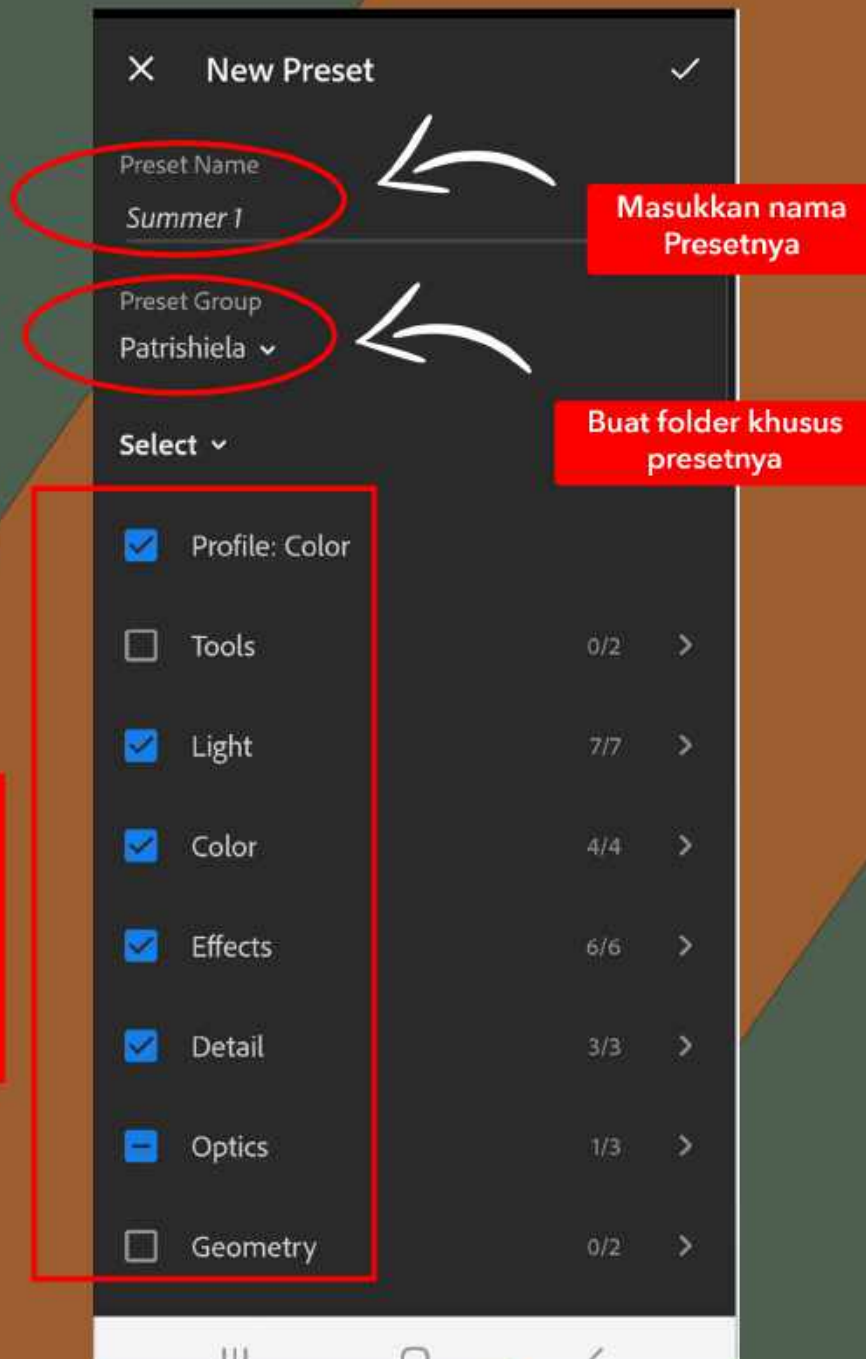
New Preset

Preset Name
Summer 1

Masukkan nama Presetnya

Preset Group
Patrishiela

Buat folder khusus presetnya

Select

Profile: Color

Tools 0/2

Light 7/7

Color 4/4

Effects 6/6

Detail 3/3

Optics 1/3

Geometry 0/2